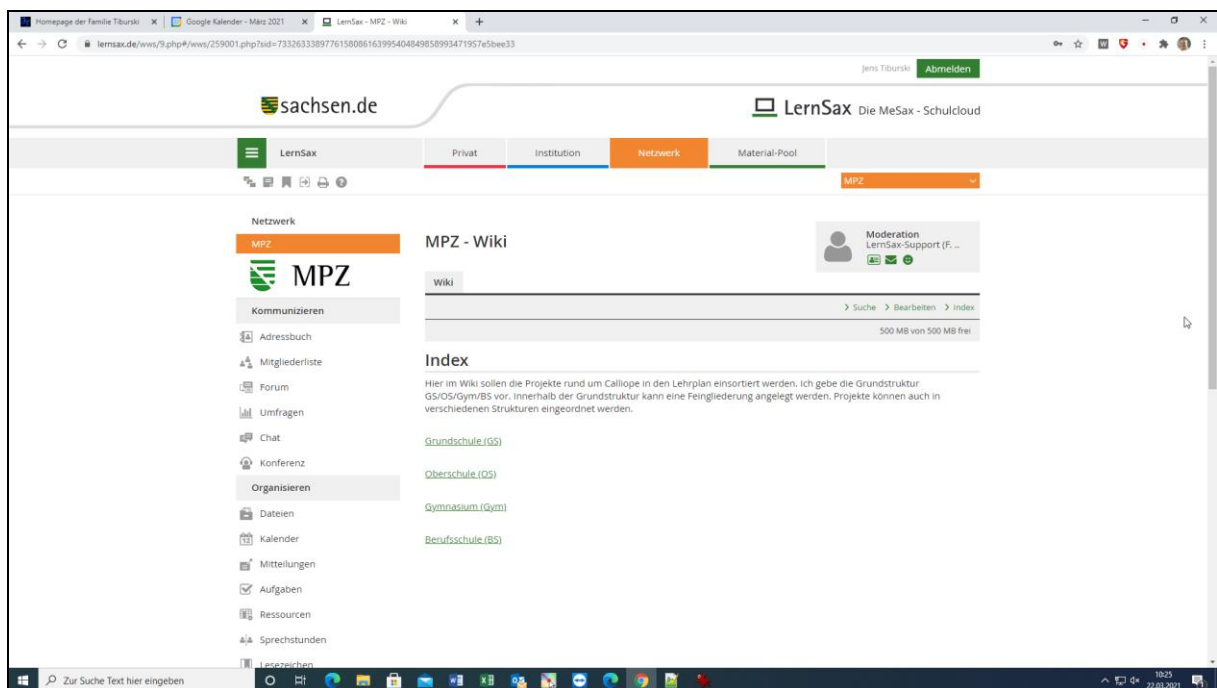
Homepage der Familie Tiburski × Google Kalender - März 2021 × LernSax - MPZ - Wiki × +

lernsax.de/wws/9.php#/wws/259001.php?sid=73326333897761580861639954048498589934719S7e5bee33

Jens Tiburski Abmelden

sachsen.de

LernSax Die MeSax - Schulcloud

LernSax

Privat Institution Netzwerk Material-Pool

MPZ

Netzwerk

MPZ

MPZ

Kommunizieren

Adressbuch

Mitgliederliste

Forum

Umfragen

Chat

Konferenz

Organisieren

Dateien

Kalender

Mitteilungen

Aufgaben

Ressourcen

Sprechstunden

Lesezeichen

MPZ - Wiki

Moderation
LernSax-Support (F. ...

Wiki

> Suche > Bearbeiten > Index

500 MB von 500 MB frei

Index

Hier im Wiki sollen die Projekte rund um Calliope in den Lehrplan einsortiert werden. Ich gebe die Grundstruktur GS/OS/Gym/BS vor. Innerhalb der Grundstruktur kann eine Feingliederung angelegt werden. Projekte können auch in verschiedenen Strukturen eingeordnet werden.

Grundschule (GS)

Oberschule (OS)

Gymnasium (Gym)

Berufsschule (BS)

Zur Suche Text hier eingeben

10:25
22.03.2021